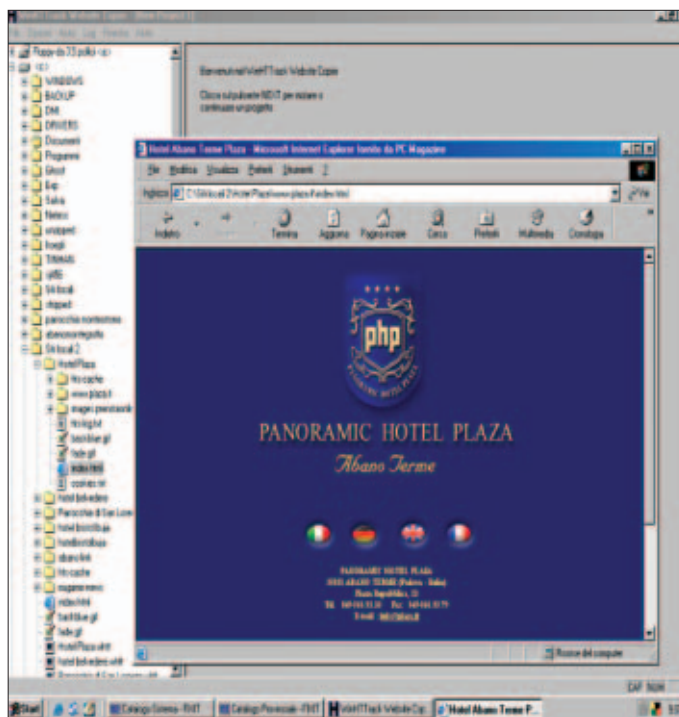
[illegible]

Floppy da 3,5 pollici (A:)
(C:)
WINDOWS
BACKUP
DM
DRIVERS
Documenti
Programmi
Ghost
Eap
Salva
Netscc
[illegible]
Eseguiti
TEMMAS
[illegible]
Sito locale
chipped
parrocchia montemerlo
abanoterme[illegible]
Sito locale 2
HotelPlaza
hts-cache
www.plaza.it
images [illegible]
hts-log.txt
backblue.gif
fade.gif
index.html
cookies.txt
hotel belvedere
Parrocchia di San Lorenzo
hotel bristolbuja
hotelbristolbuja
abano.link
hts-cache
magazine menu
index.html
backblue.gif
fade.gif
Hotel Plaza.whtt
hotel belvedere.whtt
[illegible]

Benvenuti nel WinHTTrack Website Copier

Clicca sul pulsante AVANTI per iniziare o continuare un progetto

Hotel Abano Terme Plaza - Microsoft Internet Explorer fornito da PC Magazine

File Modifica Visualizza Preferiti Strumenti ?

Indirizzo C:\Sito locale 2\HotelPlaza\www.plaza.it\index.html

Vai

Indietro Termina Aggiorna Pagina iniziale Cerca Preferiti Multimedia Cronologia

php

PANORAMIC HOTEL PLAZA

Abano Terme

PANORAMIC HOTEL PLAZA
35031 ABANO TERME (Padova - Italia)
Piazza Repubblica, 23
Tel. 049 866 93 33 Fax 049 866 93 79
E-mail: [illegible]

Risorse del computer

CAP NUM

Start Catalogo Sistema - PANT Catalogo Provinciale - PANT WinHTTrack Website Cop... Hotel Abano Terme P...